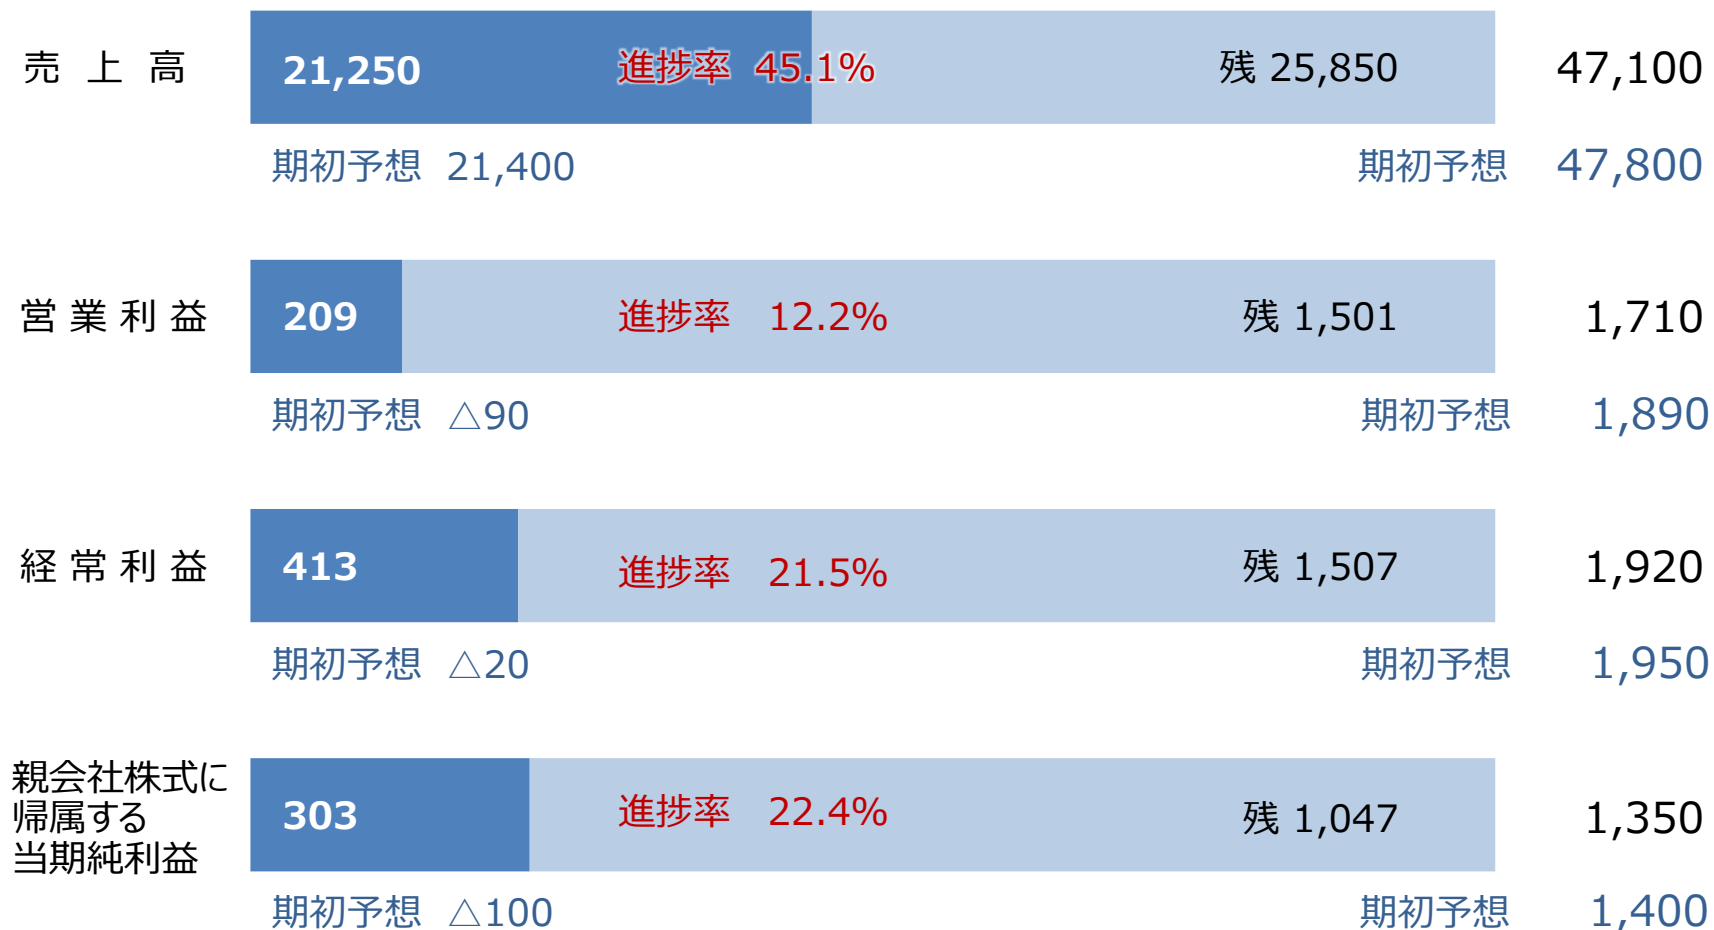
売 上 高 21,250 進捗率 45.1% 残 25,850 47,100

期初予想 21,400 期初予想 47,800

営 業 利 益 209 進捗率 12.2% 残 1,501 1,710

期初予想 △90 期初予想 1,890

経 常 利 益 413 進捗率 21.5% 残 1,507 1,920

期初予想 △20 期初予想 1,950

親会社株式に帰属する当期純利益 303 進捗率 22.4% 残 1,047 1,350

期初予想 △100 期初予想 1,400